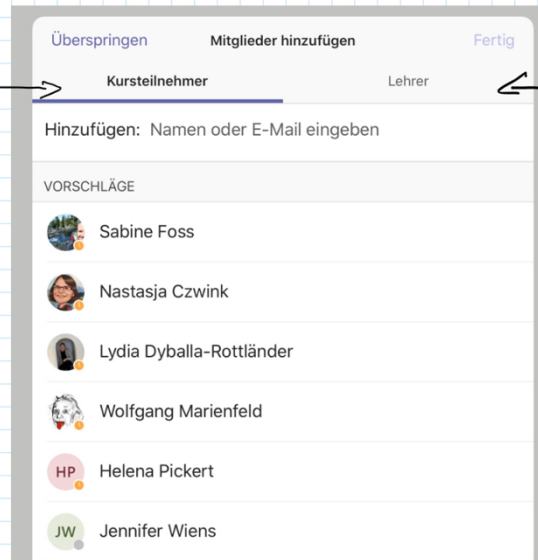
Überspringen Mitglieder hinzufügen Fertig

Kursteilnehmer Lehrer

Hinzufügen: Namen oder E-Mail eingeben

VORSCHLÄGE

Sabine Foss

Nastasja Czwink

Lydia Dyballa-Rottländer

Wolfgang Marienfeld

HP Helena Pickert

JW Jennifer Wiens